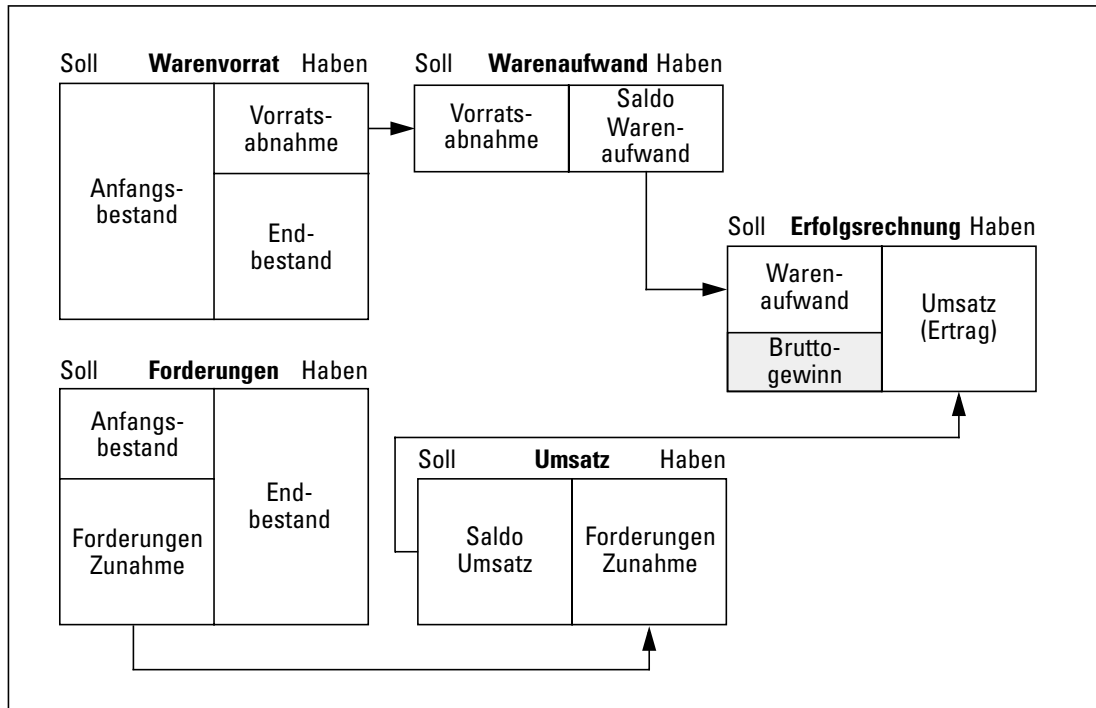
Soll **Warenvorrat** Haben

Anfangsbestand

Vorratsabnahme

Endbestand

Soll **Warenaufwand** Haben

Vorratsabnahme

Saldo Warenaufwand

Soll **Erfolgsrechnung** Haben

Warenaufwand

Bruttogewinn

Umsatz (Ertrag)

Soll **Forderungen** Haben

Anfangsbestand

Forderungen Zunahme

Endbestand

Soll **Umsatz** Haben

Saldo Umsatz

Forderungen Zunahme